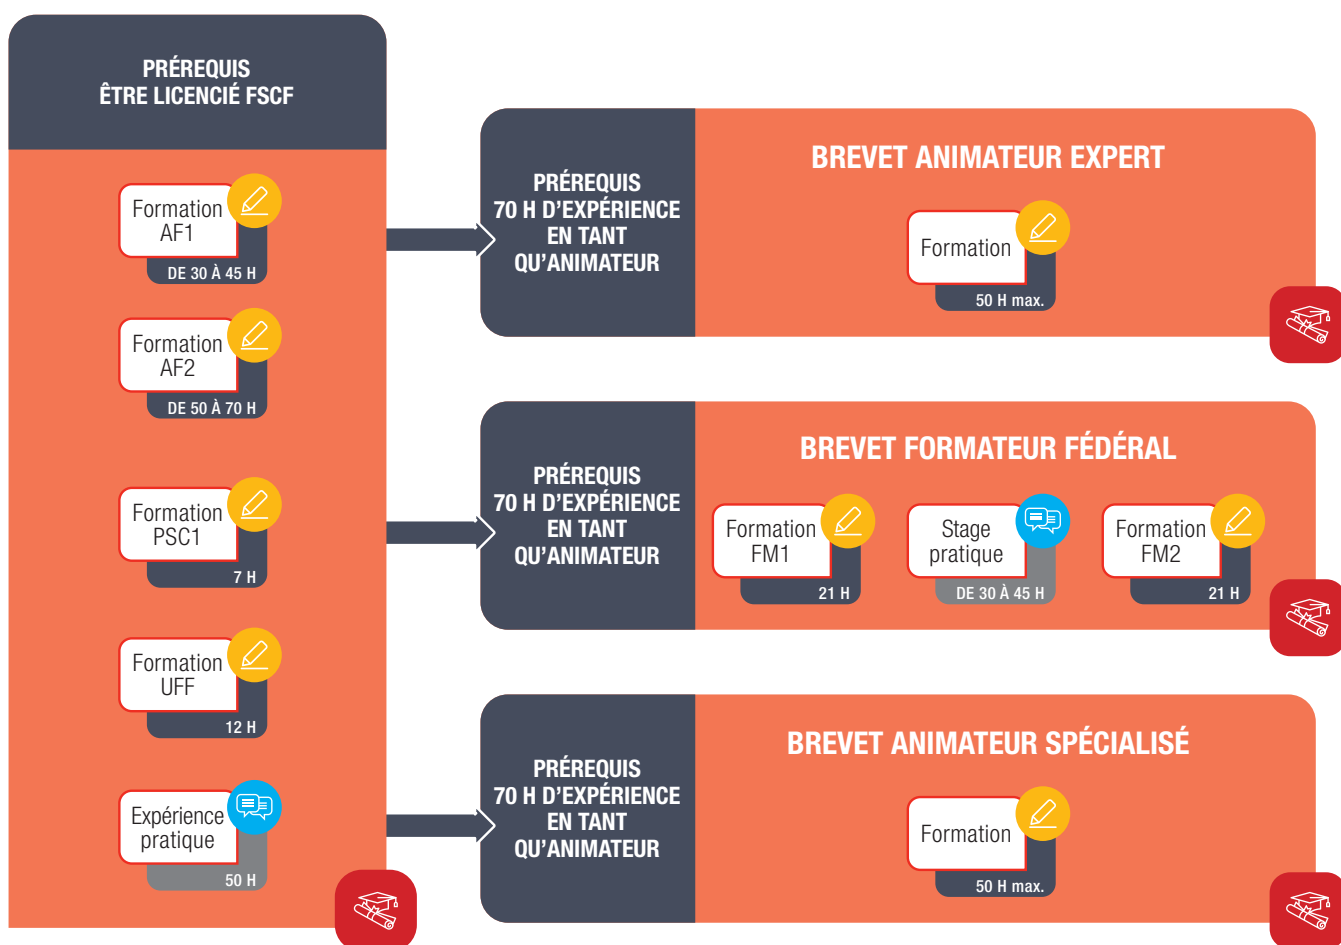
PRÉREQUIS
ÊTRE LICENCIÉ FSCF

Formation AF1
DE 30 À 45 H

Formation AF2
DE 50 À 70 H

Formation PSC1
7 H

Formation UFF
12 H

Expérience pratique
50 H

PRÉREQUIS
70 H D'EXPÉRIENCE EN TANT QU'ANIMATEUR

BREVET ANIMATEUR EXPERT

Formation
50 H max.

PRÉREQUIS
70 H D'EXPÉRIENCE EN TANT QU'ANIMATEUR

BREVET FORMATEUR FÉDÉRAL

Formation FM1
21 H

Stage pratique
DE 30 À 45 H

Formation FM2
21 H

PRÉREQUIS
70 H D'EXPÉRIENCE EN TANT QU'ANIMATEUR

BREVET ANIMATEUR SPÉCIALISÉ

Formation
50 H max.